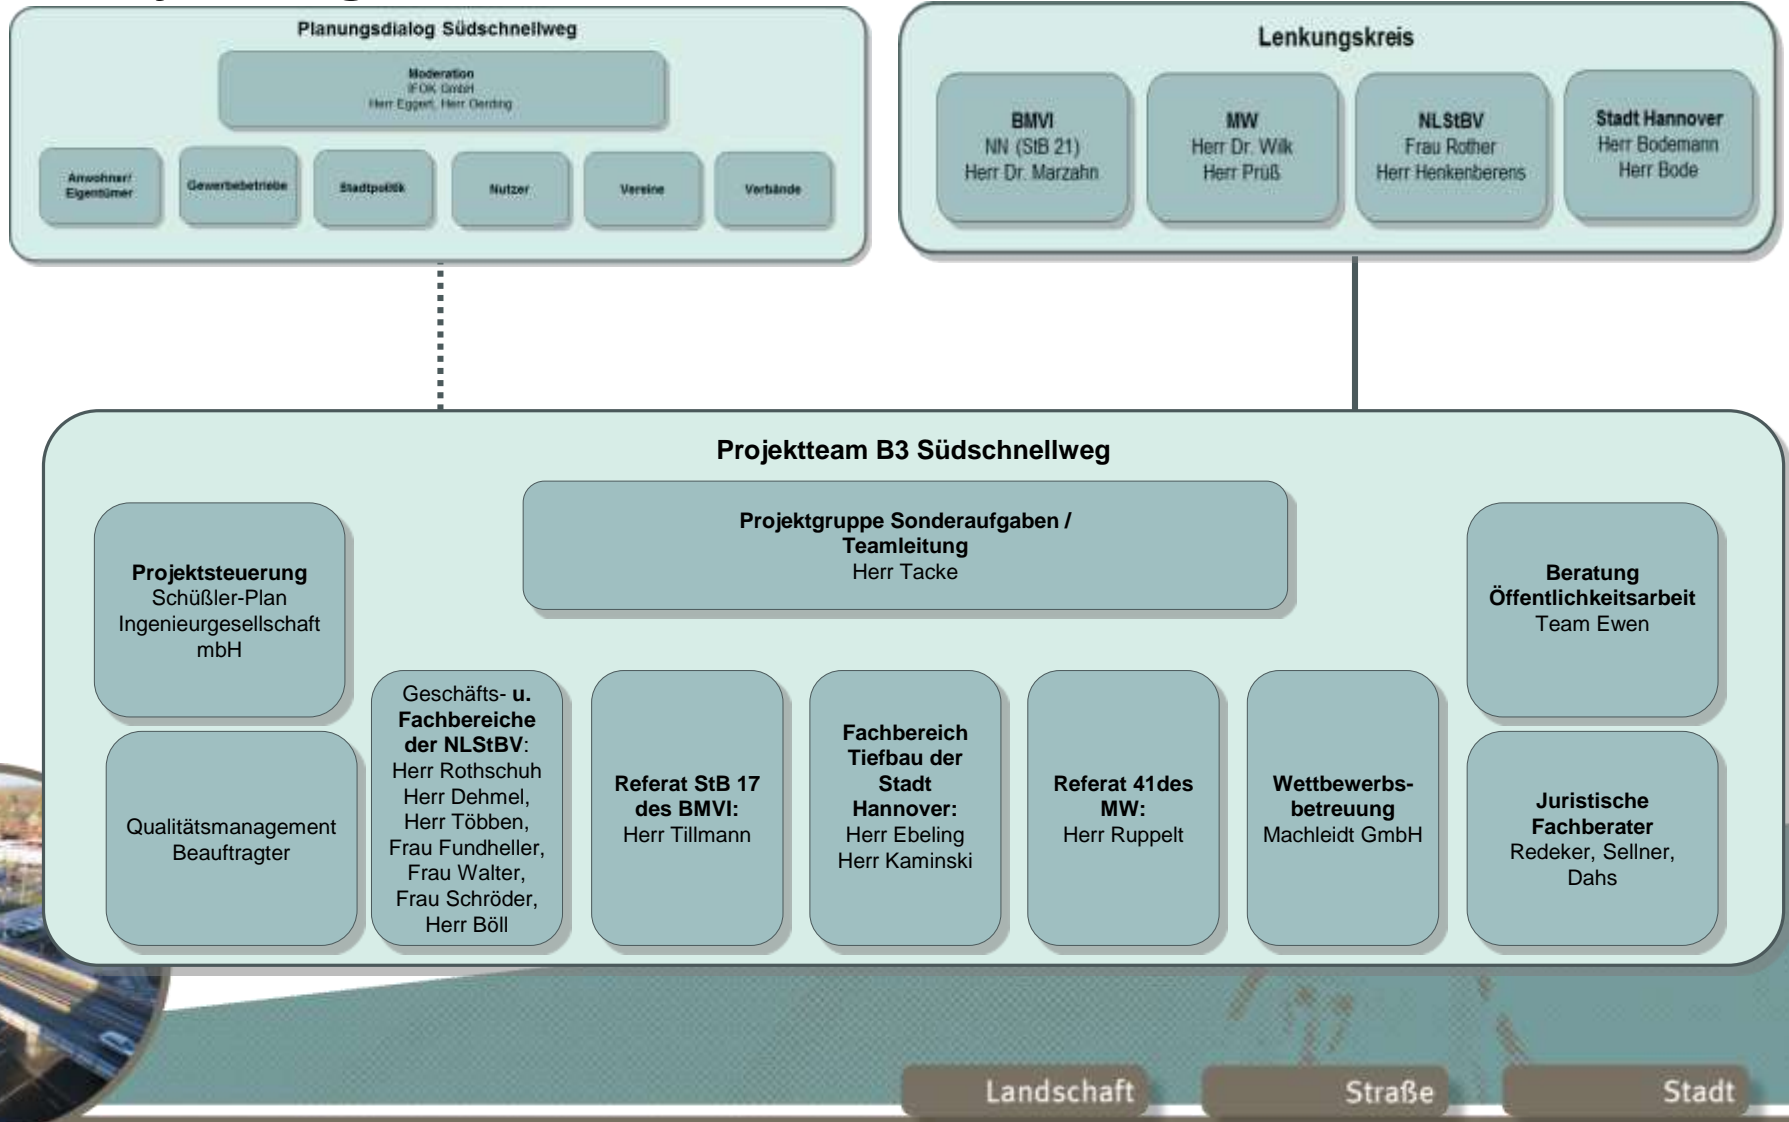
Planungsdialog Südschnellweg

Moderation
IFOK GmbH
Herr Eggert, Herr Oerding

Anwohner/ Eigentümer

Gewerbebetriebe

Stadtpolitik

Nutzer

Vereine

Verbände

Lenkungskreis

BMVI
NN (StB 21)
Herr Dr. Marzahn

MW
Herr Dr. Wilk
Herr Prüß

NLStBV
Frau Rother
Herr Henkenberens

Stadt Hannover
Herr Bodemann
Herr Bode

Projektteam B3 Südschnellweg

Projektgruppe Sonderaufgaben / Teamleitung
Herr Tacke

Projektsteuerung
Schüßler-Plan Ingenieurgesellschaft mbH

Beratung Öffentlichkeitsarbeit
Team Ewen

Qualitätsmanagement Beauftragter

Geschäfts- u. Fachbereiche der NLStBV:
Herr Rothschuh
Herr Dehmel,
Herr Többen,
Frau Fundheller,
Frau Walter,
Frau Schröder,
Herr Böll

Referat StB 17 des BMVI:
Herr Tillmann

Fachbereich Tiefbau der Stadt Hannover:
Herr Ebeling
Herr Kaminski

Referat 41des MW:
Herr Ruppelt

Wettbewerbsbetreuung
Machleidt GmbH

Juristische Fachberater
Redeker, Sellner, Dahs

Landschaft

Straße

Stadt